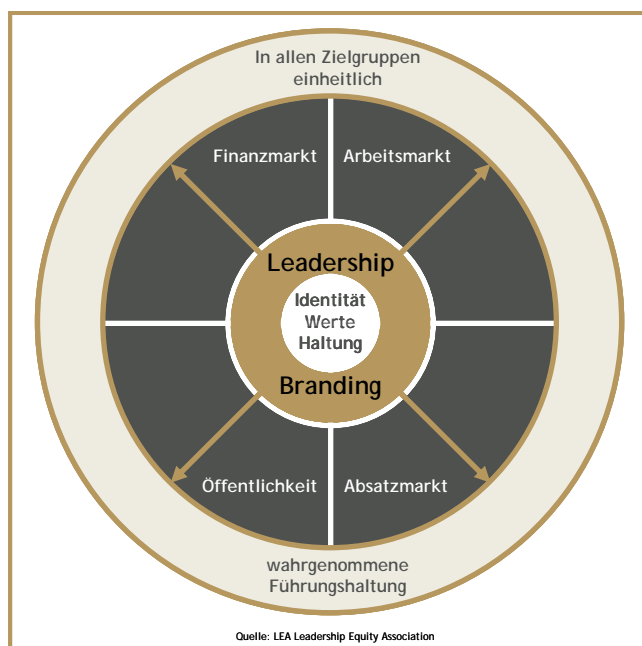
In allen Zielgruppen einheitlich

Finanzmarkt

Arbeitsmarkt

Leadership

Identität Werte Haltung

Branding

Öffentlichkeit

Absatzmarkt

wahrgenommene Führungshaltung

Quelle: LEA Leadership Equity Association